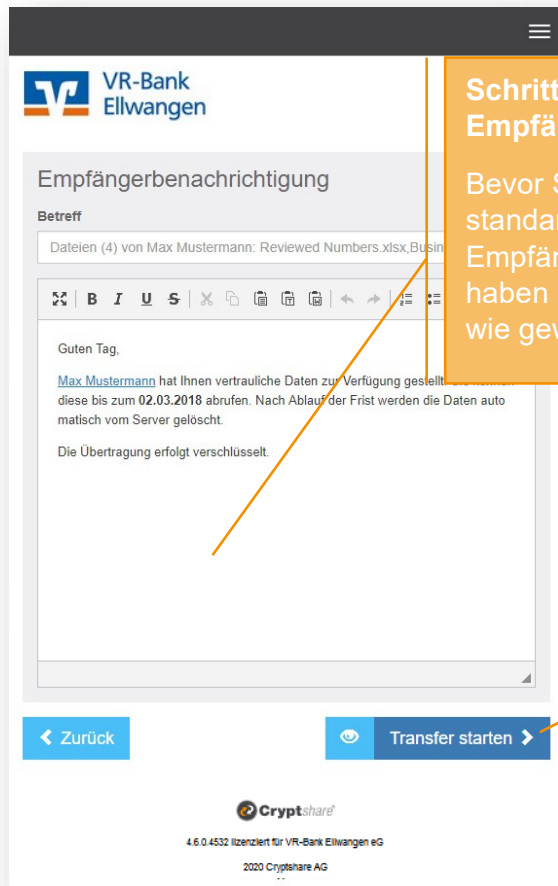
VR-Bank Ellwangen

Schritt
Empfä

Bevor S
standa
Empfän
haben
wie gew

Empfängerbenachrichtigung

Betreff

Dateien (4) von Max Mustermann: Reviewed Numbers.xlsx,Busin

B I U S

Guten Tag,

Max Mustermann hat Ihnen vertrauliche Daten zur Verfügung gestellt. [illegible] diese bis zum **02.03.2018** abrufen. Nach Ablauf der Frist werden die Daten automatisch vom Server gelöscht.

Die Übertragung erfolgt verschlüsselt.

Zurück

Transfer starten

Cryptshare

4.6.0.4532 lizenziert für VR-Bank Ellwangen eG

2020 Cryptshare AG